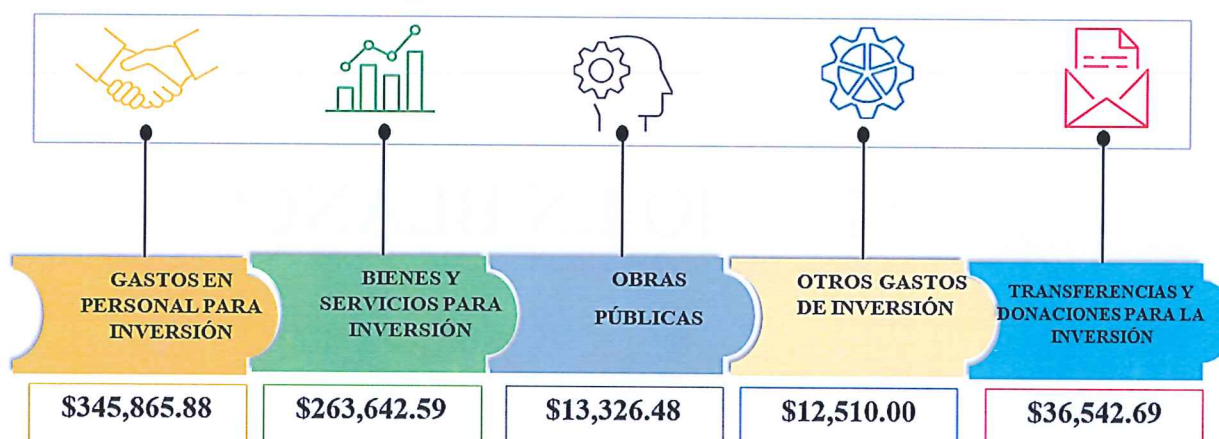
GASTOS EN PERSONAL PARA INVERSIÓN

$345,865.88

BIENES Y SERVICIOS PARA INVERSIÓN

$263,642.59

OBRAS PÚBLICAS

$13,326.48

OTROS GASTOS DE INVERSIÓN

$12,510.00

TRANSFERENCIAS Y DONACIONES PARA LA INVERSIÓN

$36,542.69